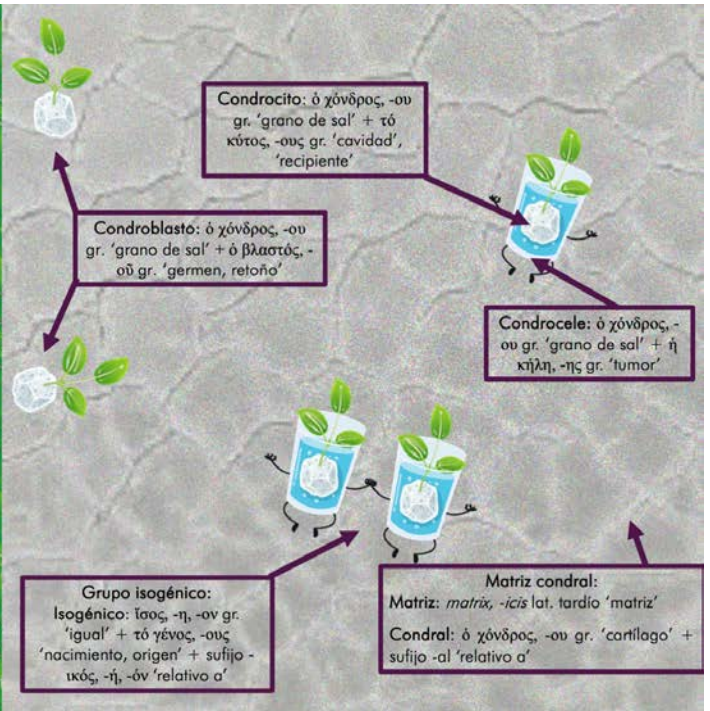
Condrocito: ὁ χόνδρος, -ου gr. 'grano de sal' + τό κύτος, -ους gr. 'cavidad', 'recipiente'

Condroblasto: ὁ χόνδρος, -ου gr. 'grano de sal' + ὁ βλαστός, -οῦ gr. 'germen, retoño'

Condrocele: ὁ χόνδρος, -ου gr. 'grano de sal' + ἡ κήλη, -ης gr. 'tumor'

Grupo isogénico:
Isogénico: ἴσος, -η, -ον gr. 'igual' + τὸ γένος, -ους 'nacimiento, origen' + sufijo -ικός, -ή, -όν 'relativo a'

Matriz condral:
Matriz: matrix, -icis lat. tardío 'matriz'

Condral: ὁ χόνδρος, -ου gr. 'cartílago' + sufijo -al 'relativo a'